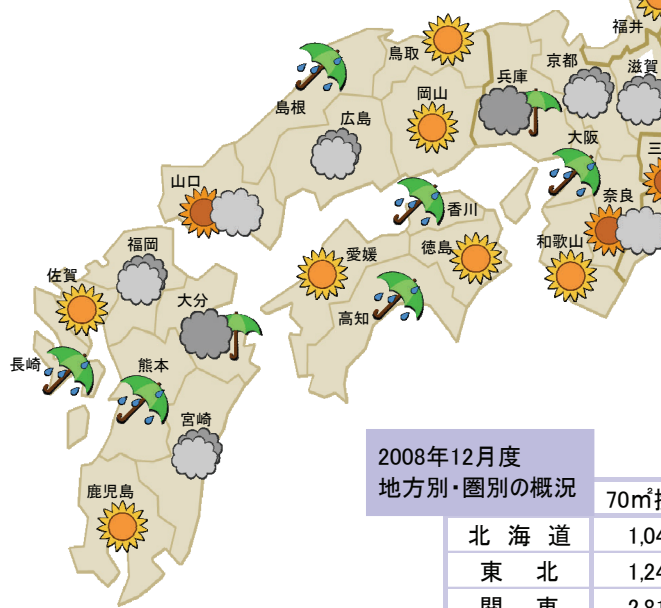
福井
鳥取
京都
滋賀
兵庫
島根
広島
岡山
大阪
三
山口
香川
奈良
福岡
愛媛
徳島
和歌山
佐賀
大分
高知
長崎
熊本
宮崎
鹿児島

2008年12月度
地方別・圏別の概況

| | 70㎡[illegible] |
|---|---|
| 北海道 | 1,04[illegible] |
| 東北 | 1,24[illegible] |
| 関東 | 2,8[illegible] |